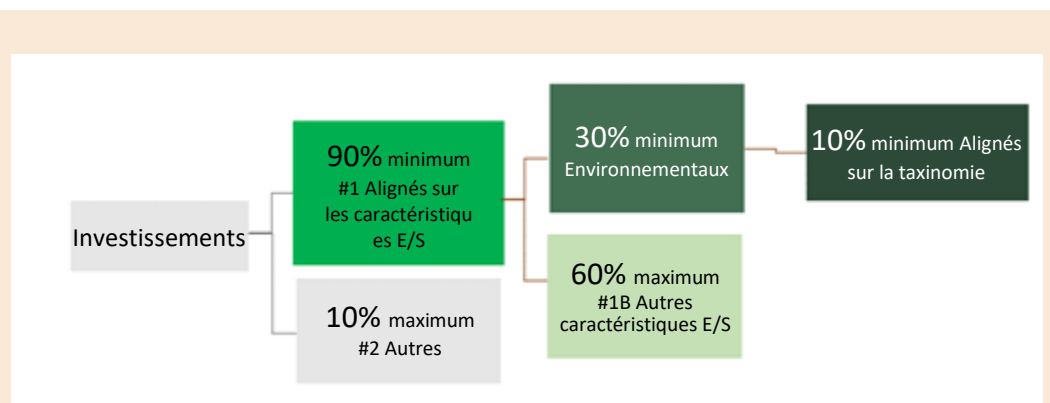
Investissements

90% minimum
#1 Alignés sur les caractéristiques E/S

10% maximum
#2 Autres

30% minimum
Environnementaux

60% maximum
#1B Autres caractéristiques E/S

10% minimum Alignés sur la taxinomie